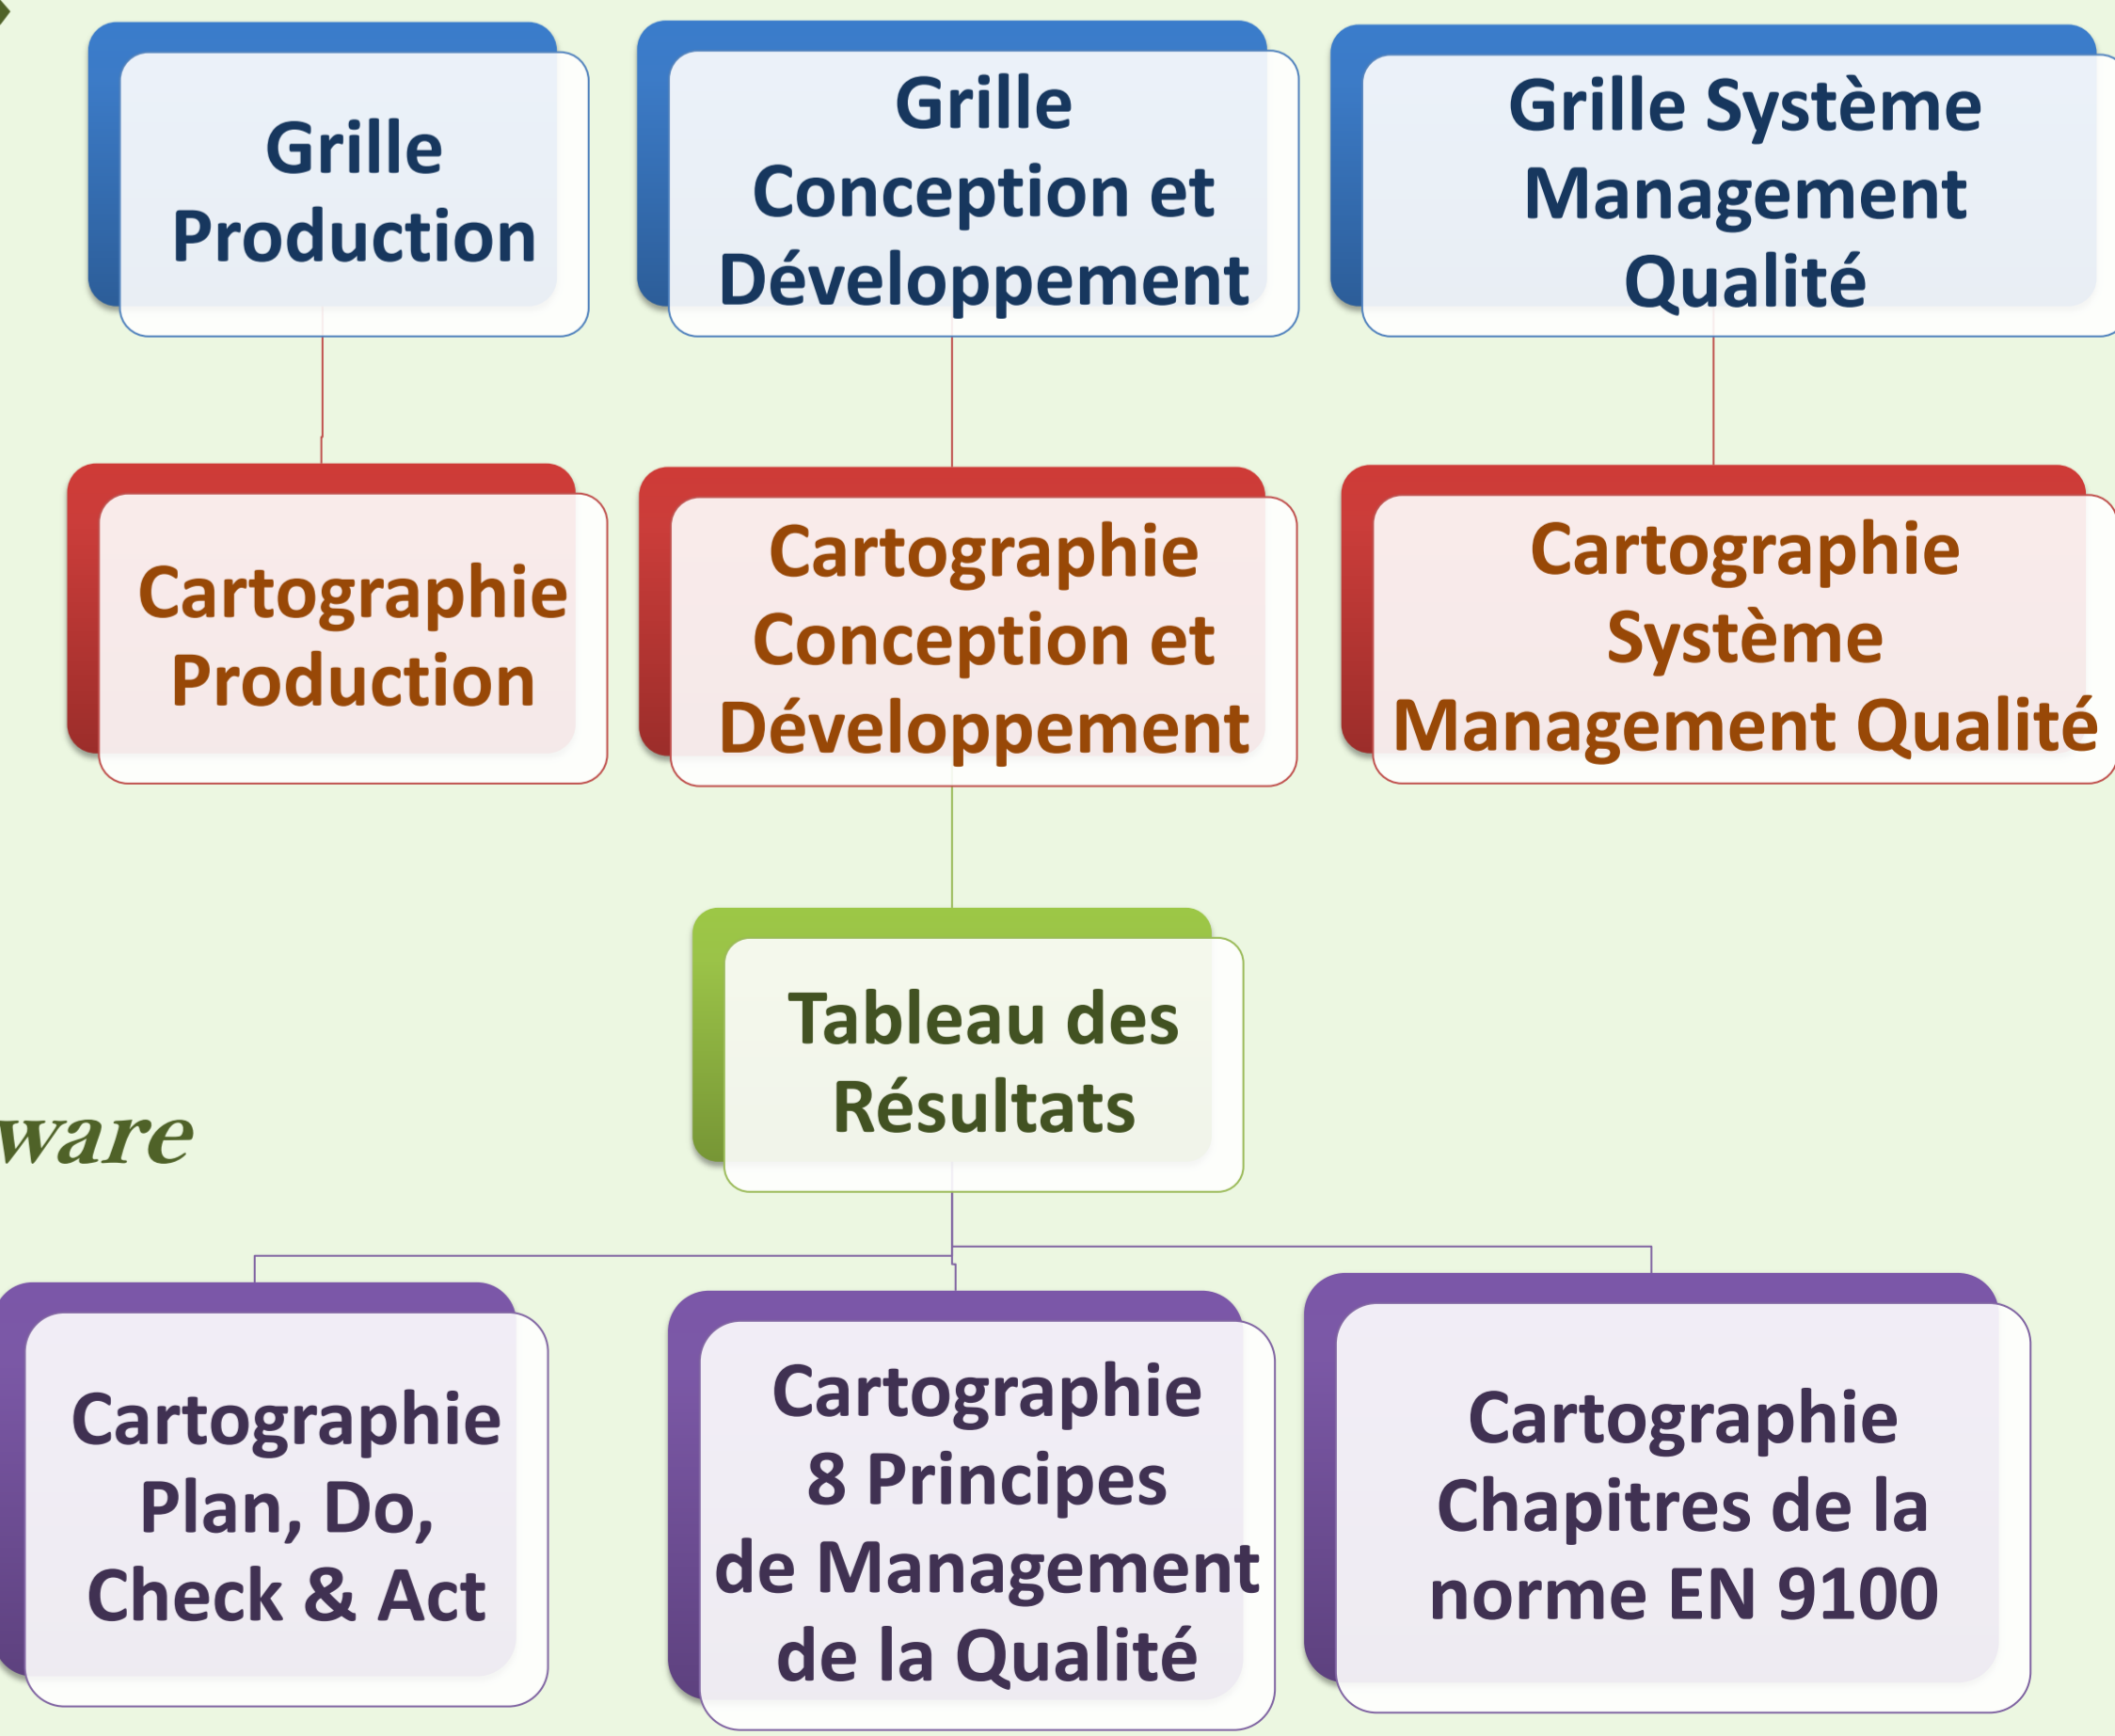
Grille Production

Grille Conception et Développement

Grille Système Management Qualité

Cartographie Production

Cartographie Conception et Développement

Cartographie Système Management Qualité

Tableau des Résultats

ware

Cartographie Plan, Do, Check & Act

Cartographie 8 Principes de Management de la Qualité

Cartographie Chapitres de la norme EN 9100